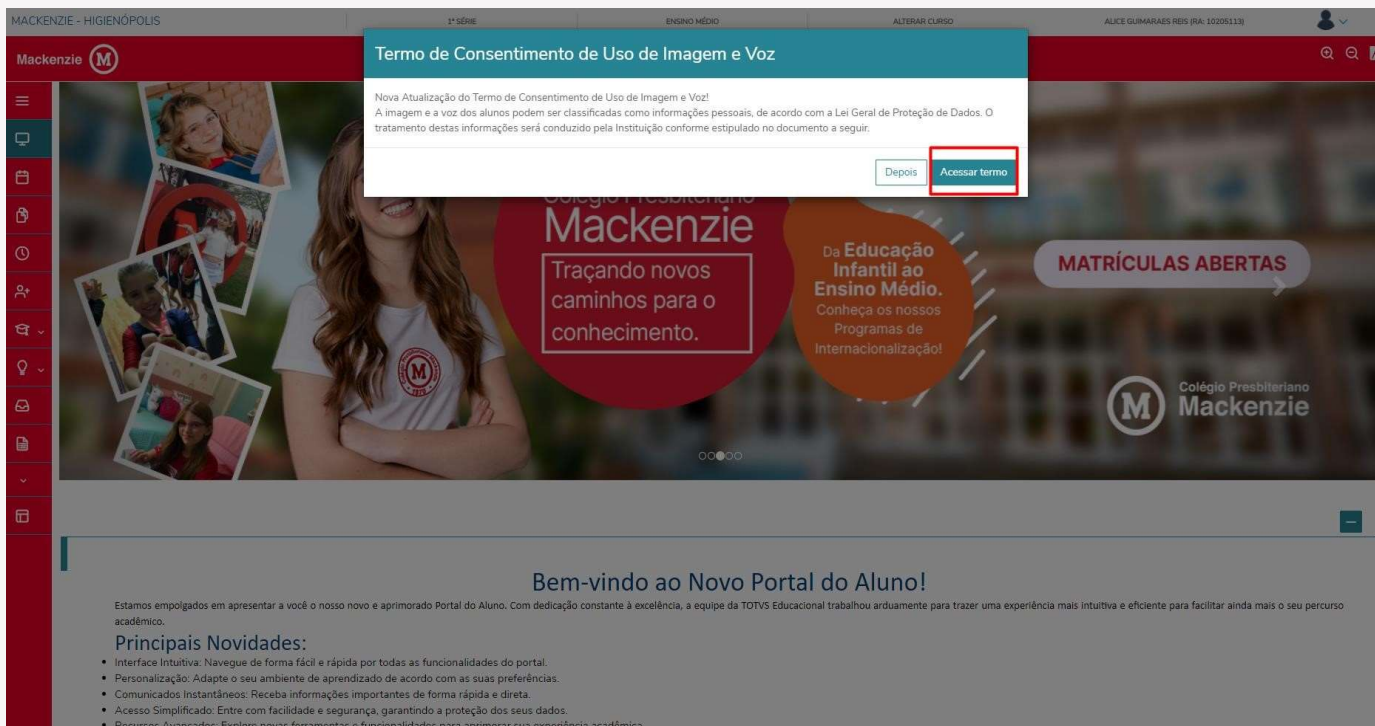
MACKENZIE - HIGIENÓPOLIS | 1ª SÉRIE | ENSINO MÉDIO | ALTERAR CURSO | ALICE GUIMARAES REIS (RA: 10205113)

Mackenzie

Termo de Consentimento de Uso de Imagem e Voz

Nova Atualização do Termo de Consentimento de Uso de Imagem e Voz!
A imagem e a voz dos alunos podem ser classificadas como informações pessoais, de acordo com a Lei Geral de Proteção de Dados. O tratamento destas informações será conduzido pela Instituição conforme estipulado no documento a seguir.

Depois | Acessar termo

Colégio Presbiteriano Mackenzie
Traçando novos caminhos para o conhecimento.

Da Educação Infantil ao Ensino Médio.
Conheça os nossos Programas de Internacionalização!

MATRÍCULAS ABERTAS

Colégio Presbiteriano Mackenzie

Bem-vindo ao Novo Portal do Aluno!

Estamos empolgados em apresentar a você o nosso novo e aprimorado Portal do Aluno. Com dedicação constante à excelência, a equipe da TOTVS Educacional trabalhou arduamente para trazer uma experiência mais intuitiva e eficiente para facilitar ainda mais o seu percurso acadêmico.

Principais Novidades:

• Interface Intuitiva: Navegue de forma fácil e rápida por todas as funcionalidades do portal.
• Personalização: Adapte o seu ambiente de aprendizado de acordo com as suas preferências.
• Comunicados Instantâneos: Receba informações importantes de forma rápida e direta.
• Acesso Simplificado: Entre com facilidade e segurança, garantindo a proteção dos seus dados.
• Recursos Avançados: Explore novas ferramentas e funcionalidades para aprimorar sua experiência acadêmica.